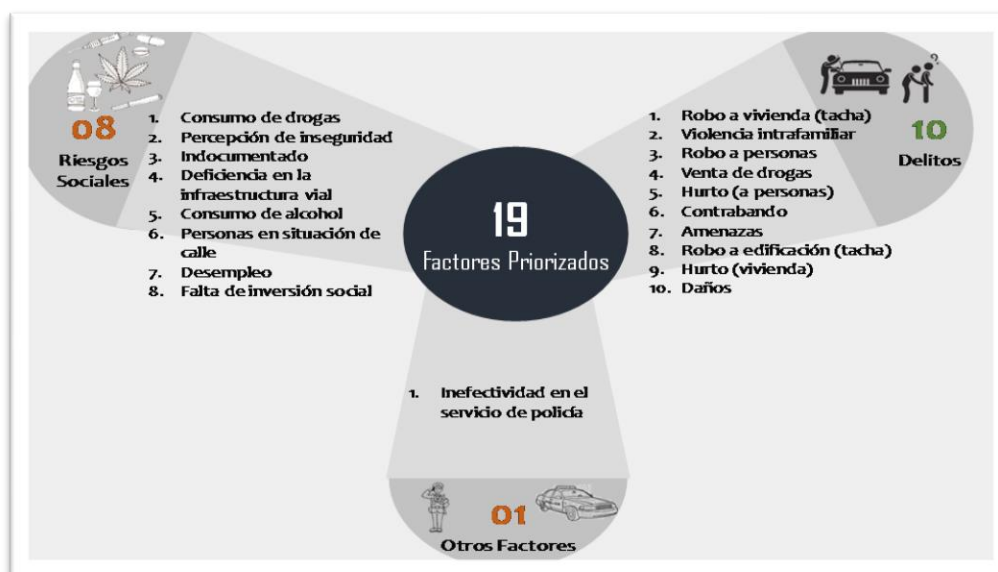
08
Riesgos Sociales

1. Consumo de drogas
2. Percepción de inseguridad
3. Indocumentado
4. Deficiencia en la infraestructura vial
5. Consumo de alcohol
6. Personas en situación de calle
7. Desempleo
8. Falta de inversión social

19
Factores Priorizados

10
Delitos

1. Robo a vivienda (tacha)
2. Violencia intrafamiliar
3. Robo a personas
4. Venta de drogas
5. Hurto (a personas)
6. Contrabando
7. Amenazas
8. Robo a edificación (tacha)
9. Hurto (vivienda)
10. Daños

1. Inefectividad en el servicio de policía

01
Otros Factores